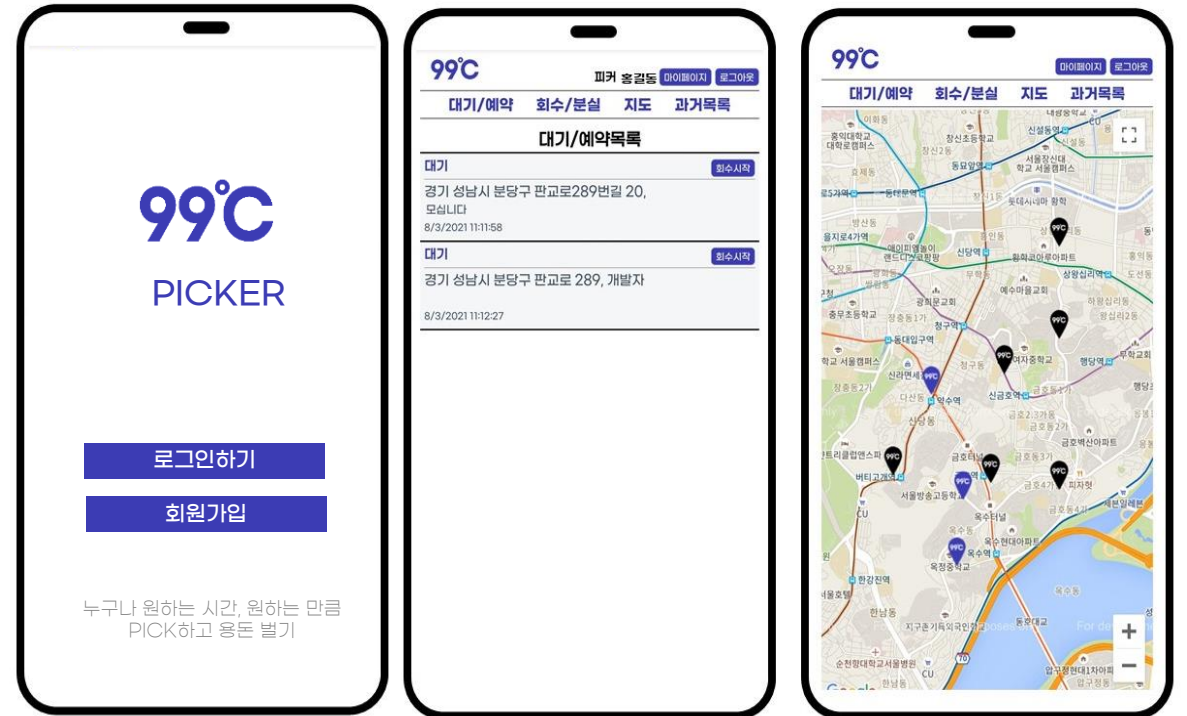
99℃

PICKER

로그인하기

회원가입

누구나 원하는 시간, 원하는 만큼 PICK하고 용돈 벌기

99℃

피커 홍길동 마이페이지 로그아웃

대기/예약 회수/분실 지도 과거목록

대기/예약목록

대기 회수시작

경기 성남시 분당구 판교로289번길 20, 모십니다

8/3/2021 11:11:58

대기 회수시작

경기 성남시 분당구 판교로 289, 개발자

8/3/2021 11:12:27

99℃

마이페이지 로그아웃

대기/예약 회수/분실 지도 과거목록

창신초등학교 신설동역 동묘앞역 신당역 황학코아루아파트 상왕십리역 청구역 동대입구역 약수역 신금호역 행당역 금호역 버티고개역 서울방송고등학교 옥수역 옥정중학교 한강진역 한남동 동호대교 압구정현대아파트

+

−

Google